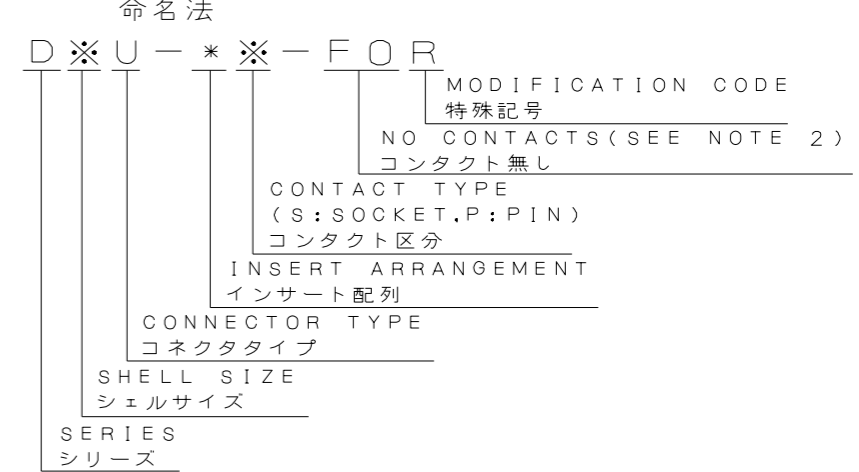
命名法

D※U－＊※－FOR

MODIFICATION CODE
特殊記号

NO CONTACTS(SEE NOTE 2)
コンタクト無し

CONTACT TYPE
(S:SOCKET,P:PIN)
コンタクト区分

INSERT ARRANGEMENT
インサート配列

CONNECTOR TYPE
コネクタタイプ

SHELL SIZE
シェルサイズ

SERIES
シリーズ